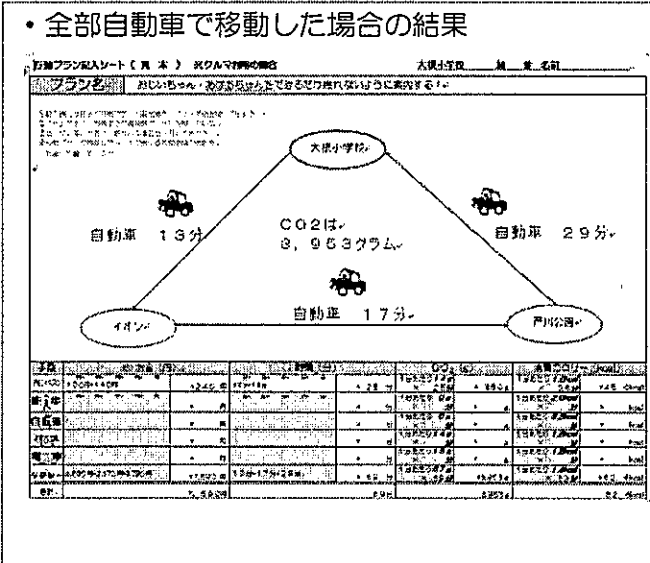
• 全部自動車で移動した場合の結果

移動プラン記入シート（見本） ※クルマ利用の場合 大規小学校 組 番 名前

プラン名 おじいちゃん・おばあちゃんとできるだけ疲れないように実行する

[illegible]

大規小学校

自動車 13分

CO2は 3，953グラム

自動車 29分

自動車 17分

イオン

芦川公園

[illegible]

| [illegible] | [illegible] | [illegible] | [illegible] | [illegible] |
|---|---|---|---|---|
| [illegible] | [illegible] | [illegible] | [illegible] | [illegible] |
| 徒歩 | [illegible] | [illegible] | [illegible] | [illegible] |
| 自転車 | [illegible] | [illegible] | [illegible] | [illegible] |
| バス | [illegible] | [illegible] | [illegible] | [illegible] |
| 電車 | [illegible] | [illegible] | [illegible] | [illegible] |
| 自動車 | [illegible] | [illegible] | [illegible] | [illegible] |
| 合計 | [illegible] | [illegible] | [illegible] | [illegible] |